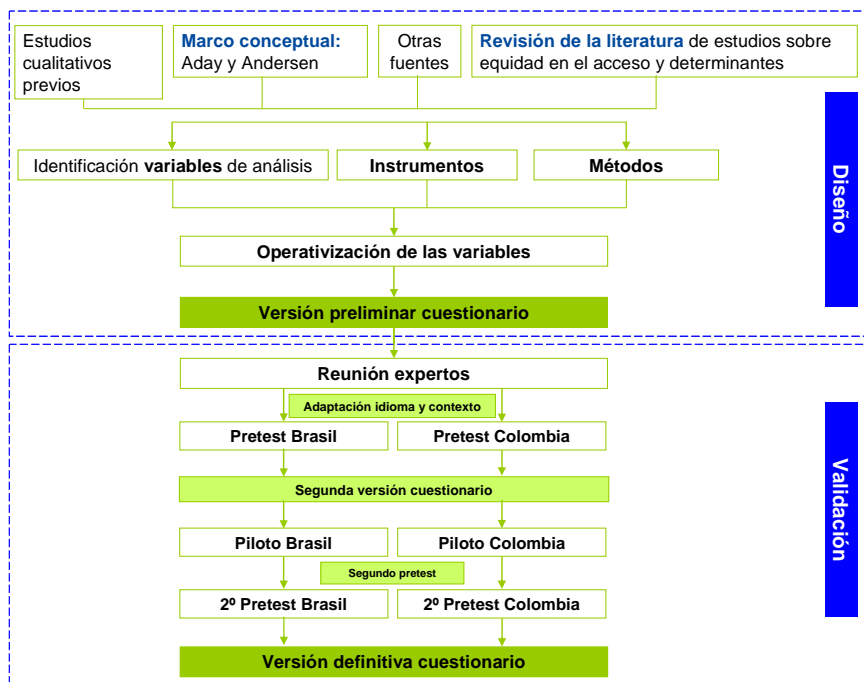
Estudios cualitativos previos

Marco conceptual: Aday y Andersen

Otras fuentes

Revisión de la literatura de estudios sobre equidad en el acceso y determinantes

Identificación variables de análisis

Instrumentos

Métodos

Operativización de las variables

Versión preliminar cuestionario

Diseño

Reunión expertos

Adaptación idioma y contexto

Pretest Brasil

Pretest Colombia

Segunda versión cuestionario

Piloto Brasil

Piloto Colombia

Segundo pretest

2º Pretest Brasil

2º Pretest Colombia

Versión definitiva cuestionario

Validación